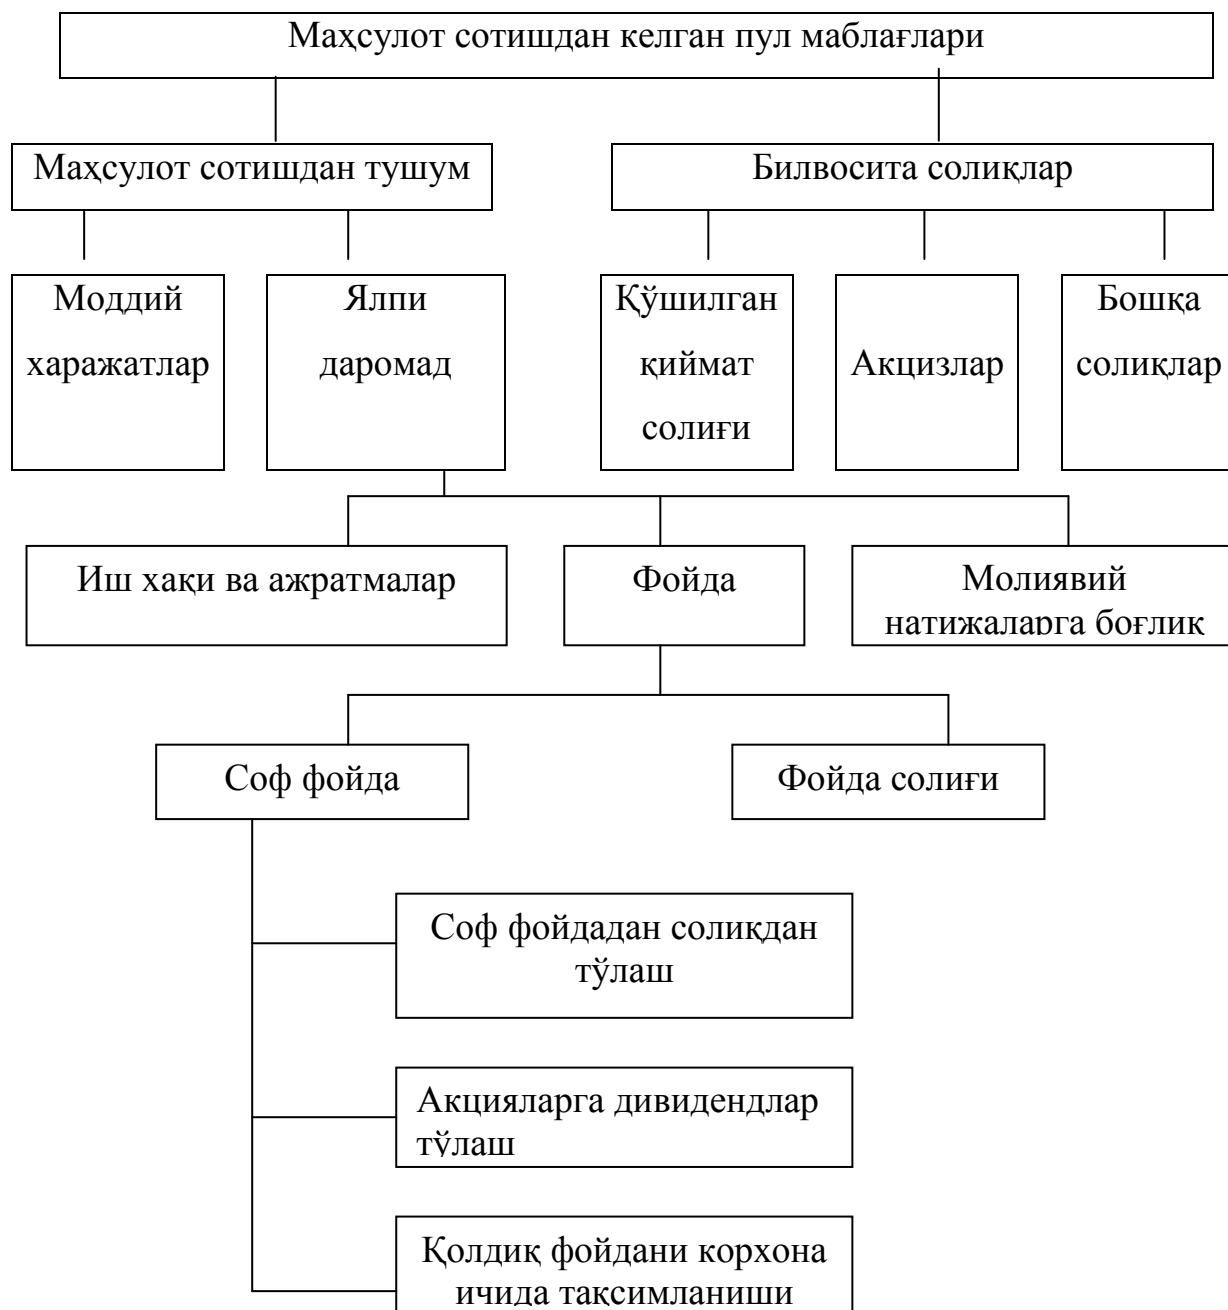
Маҳсулот сотишдан келган пул маблағлари

Маҳсулот сотишдан тушум

Билвосита солиқлар

Моддий харажатлар

Ялпи даромад

Қўшилган қиймат солиғи

Акцизлар

Бошқа солиқлар

Иш хақи ва ажратмалар

Фойда

Молиявий натижаларга боғлиқ

Соф фойда

Фойда солиғи

Соф фойдадан солиқдан тўлаш

Акцияларга дивидендлар тўлаш

Қолдиқ фойдани корхона ичида тақсимланиши